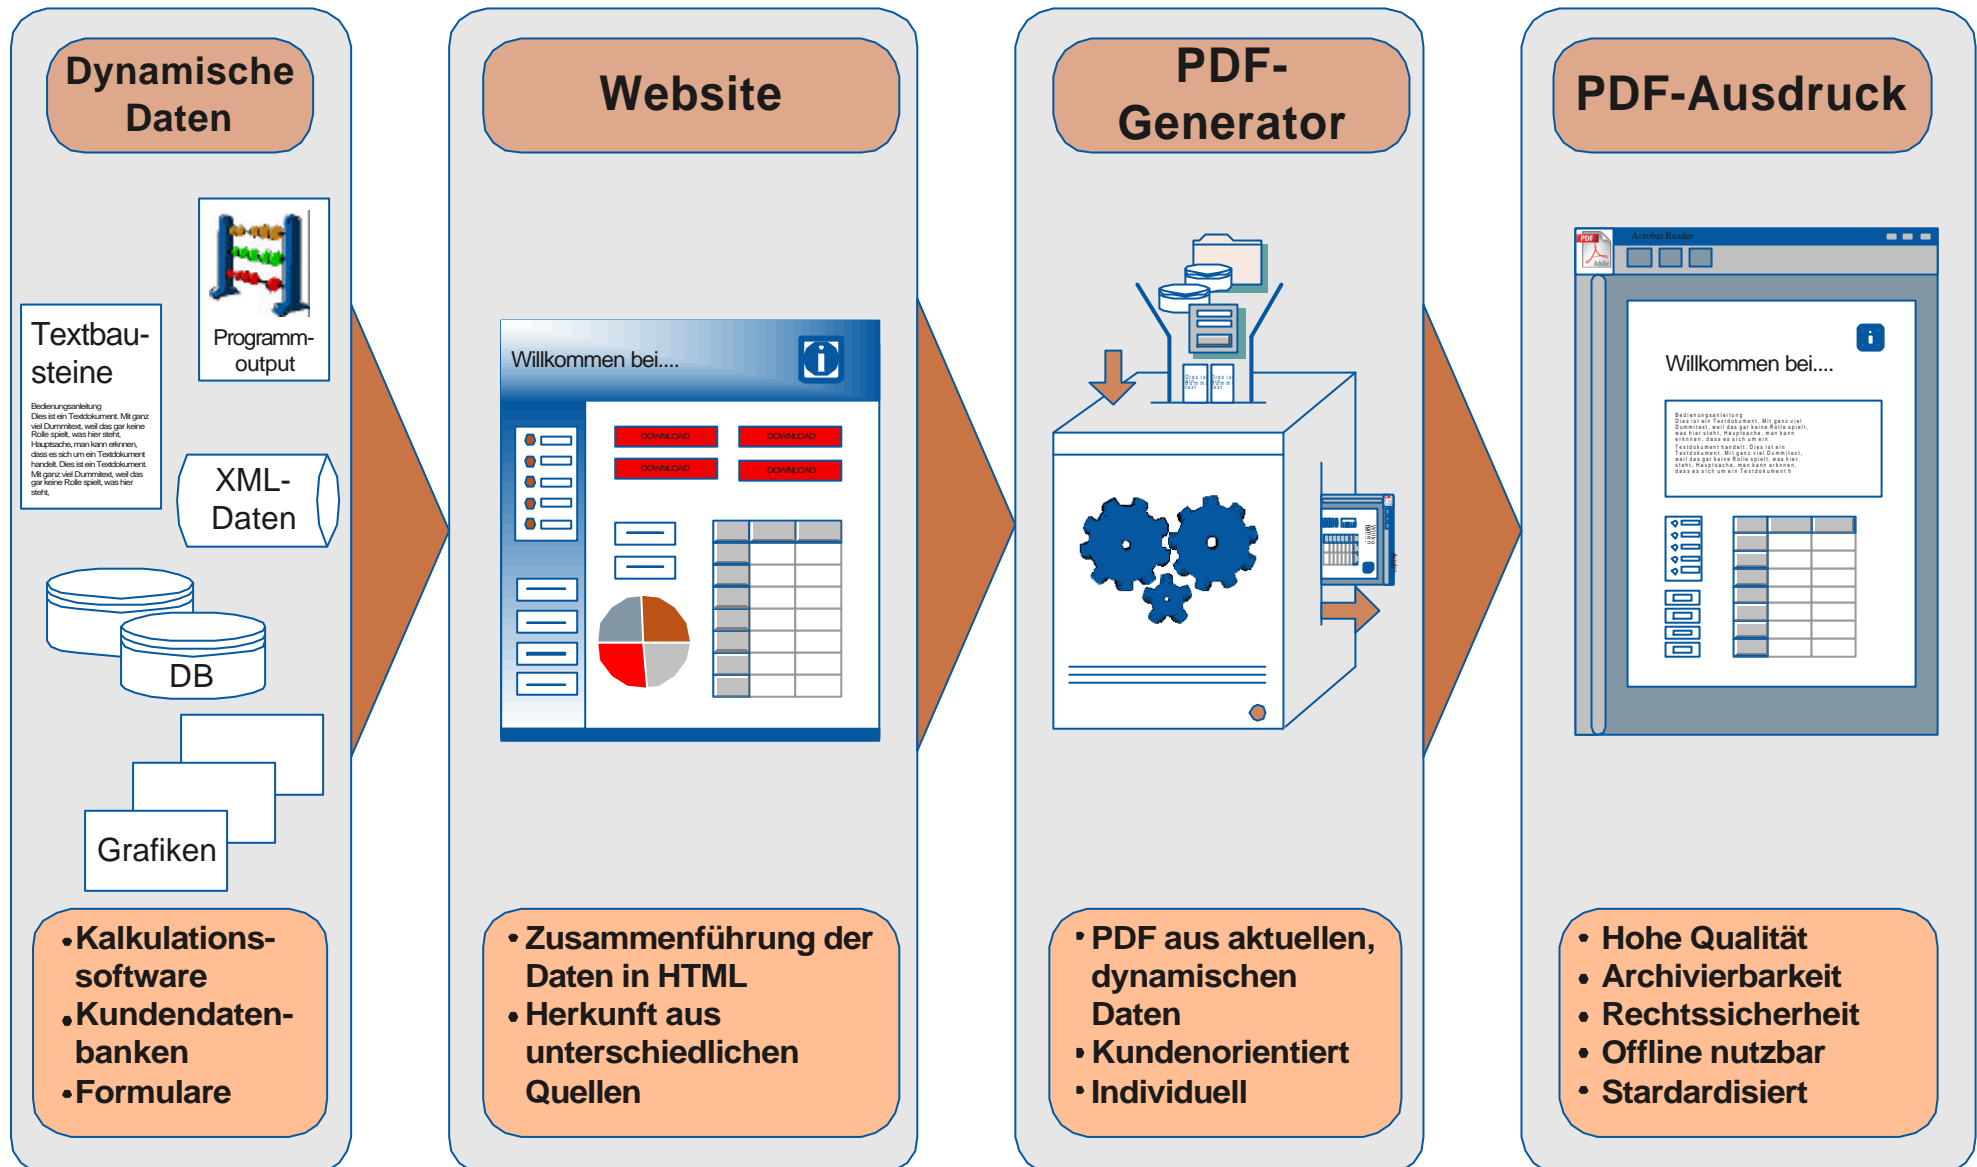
Dynamische Daten

Textbausteine

Bedienungsanleitung
Dies ist ein Textdokument. Mit ganz viel Dummitext, weil das gar keine Rolle spielt, was hier steht, Hauptsache, man kann erkennen, dass es sich um ein Textdokument handelt. Dies ist ein Textdokument. Mit ganz viel Dummitext, weil das gar keine Rolle spielt, was hier steht,

Programm-output

XML-Daten

DB

Grafiken

• Kalkulations-software
• Kundendaten-banken
• Formulare

Website

Willkommen bei....

DOWNLOAD
DOWNLOAD
DOWNLOAD
DOWNLOAD

• Zusammenführung der Daten in HTML
• Herkunft aus unterschiedlichen Quellen

PDF-Generator

• PDF aus aktuellen, dynamischen Daten
• Kundenorientiert
• Individuell

PDF-Ausdruck

Acrobat Reader

Willkommen bei....

Bedienungsanleitung
Dies ist ein Textdokument. Mit ganz viel Dummitext, weil das gar keine Rolle spielt, was hier steht, Hauptsache, man kann erkennen, dass es sich um ein Textdokument handelt. Dies ist ein Textdokument. Mit ganz viel Dummitext, weil das gar keine Rolle spielt, was hier steht, Hauptsache, man kann erkennen, dass es sich um ein Textdokument h

• Hohe Qualität
• Archivierbarkeit
• Rechtssicherheit
• Offline nutzbar
• Stardardisiert